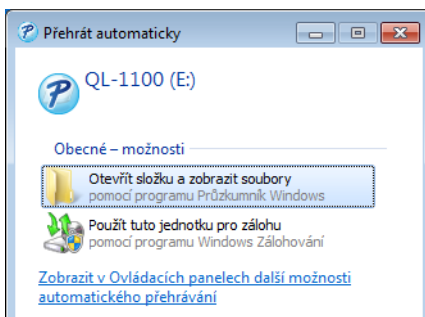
Přehrát automaticky

QL-1100 (E:)

Obecné – možnosti

Otevřít složku a zobrazit soubory
pomocí programu Průzkumník Windows

Použít tuto jednotku pro zálohu
pomocí programu Windows Zálohování

Zobrazit v Ovládacích panelech další možnosti automatického přehrávání